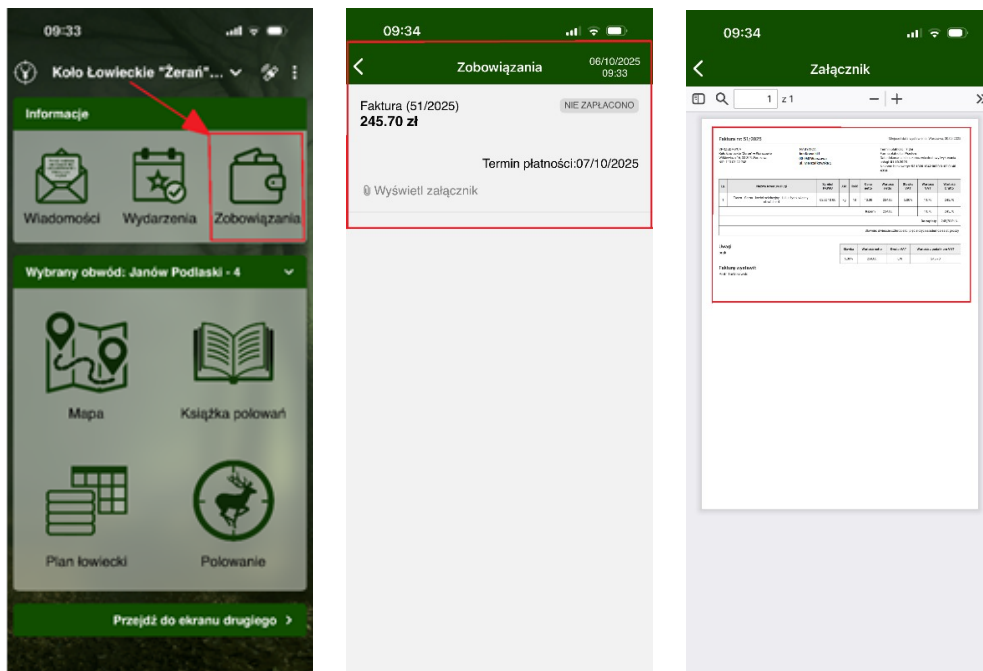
09:33

Koło Łowieckie "Żerań"...

Informacje

Wiadomości

Wydarzenia

Zobowiązania

Wybrany obwód: Janów Podlaski - 4

Mapa

Książka polowań

Plan łowiecki

Polowanie

Przejdź do ekranu drugiego >

09:34

Zobowiązania

06/10/2025
09:33

Faktura (51/2025)

NIE ZAPŁACONO

245.70 zł

Termin płatności:07/10/2025

Wyświetl załącznik

09:34

Załącznik

1 z 1

Faktura nr 51/2025

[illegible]